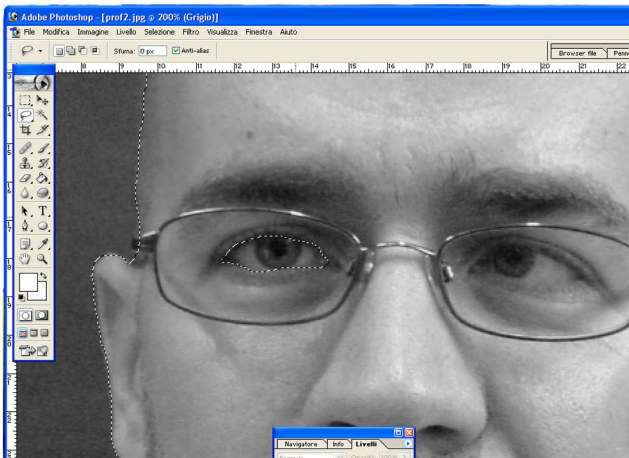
Adobe Photoshop - [prof2.jpg @ 200% (Grigio)]

File Modifica Immagine Livello Selezione Filtro Visualizza Finestra Aiuto

Sfuma: 0 px Anti-alias

Browser file Penn

8 9 10 11 12 13 14 15 16 17 18 19 20 21 22

3 4 5 6 7 8 9 10 11 12

T

Navigatore Info Livelli